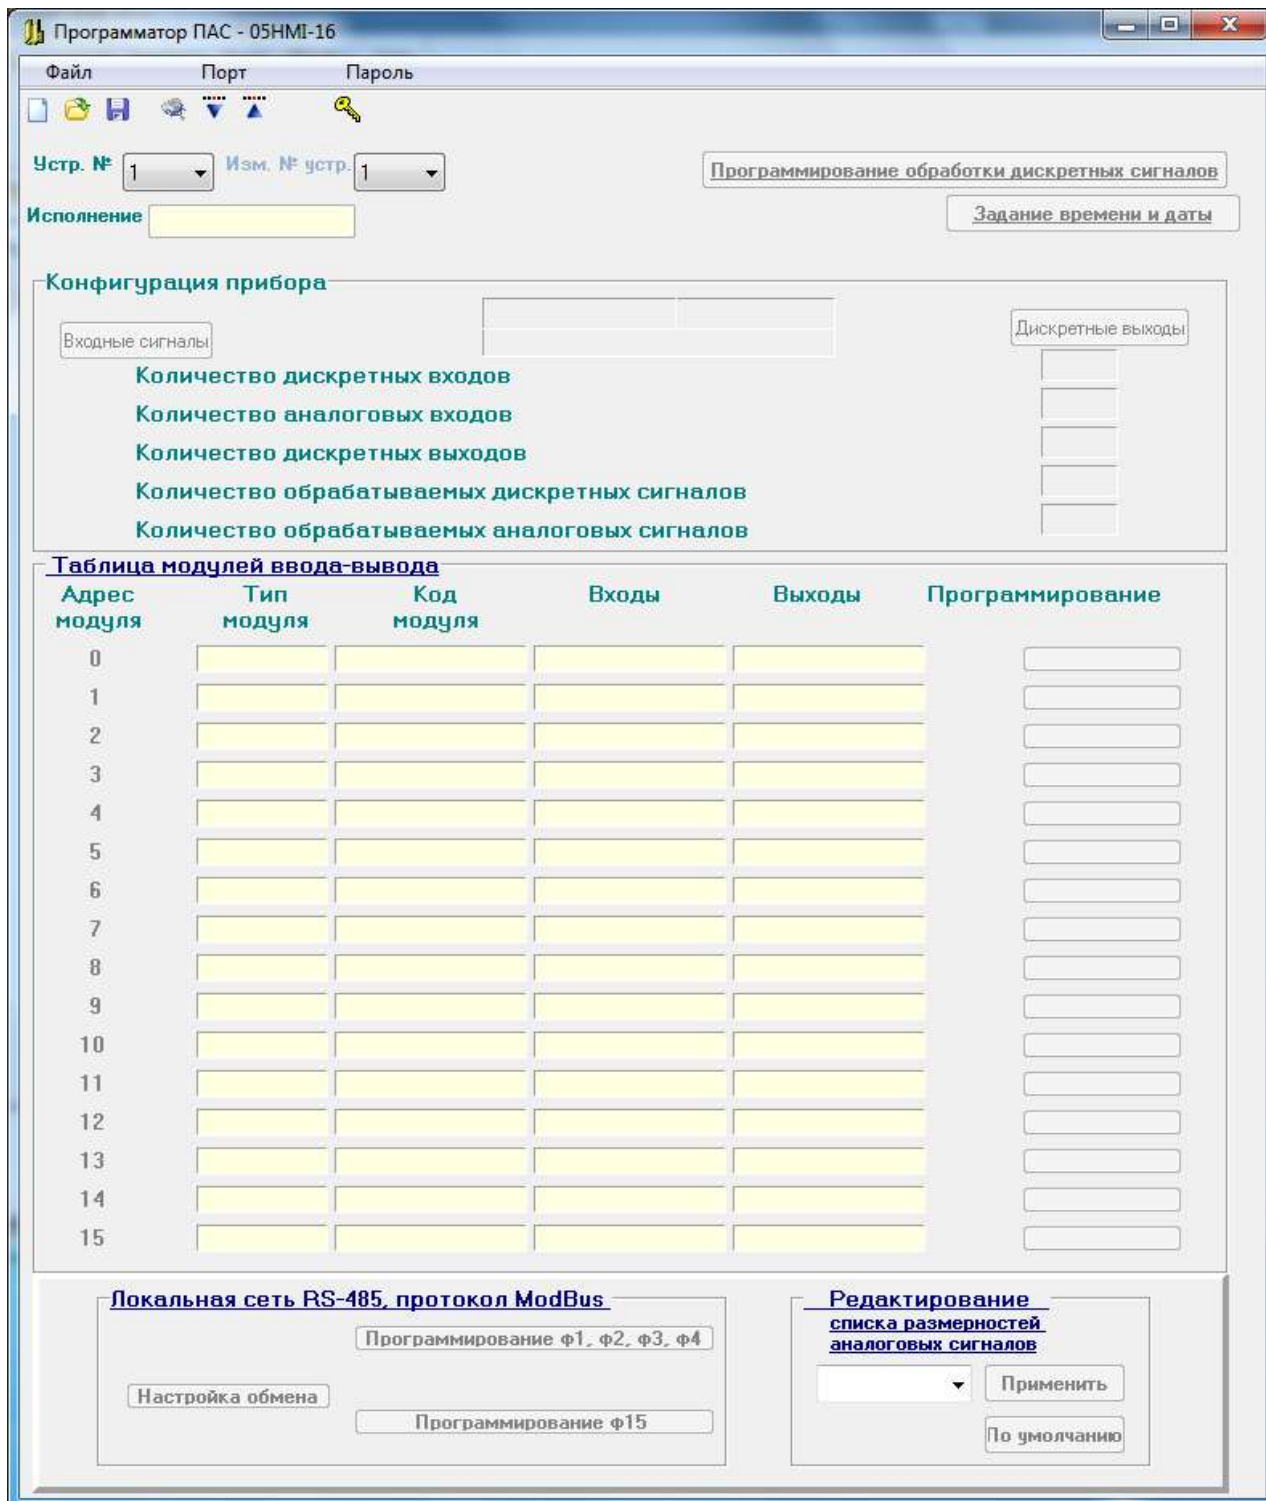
Программатор ПАС - 05HMI-16

Файл Порт Пароль

Устр. № 1 Изм. № устр. 1

Программирование обработки дискретных сигналов

Задание времени и даты

Исполнение

Конфигурация прибора

Входные сигналы

Дискретные выходы

Количество дискретных входов

Количество аналоговых входов

Количество дискретных выходов

Количество обрабатываемых дискретных сигналов

Количество обрабатываемых аналоговых сигналов

Таблица модулей ввода-вывода

| Адрес модуля | Тип модуля | Код модуля | Входы | Выходы | Программирование |
|---|---|---|---|---|---|
| 0 | | | | | |
| 1 | | | | | |
| 2 | | | | | |
| 3 | | | | | |
| 4 | | | | | |
| 5 | | | | | |
| 6 | | | | | |
| 7 | | | | | |
| 8 | | | | | |
| 9 | | | | | |
| 10 | | | | | |
| 11 | | | | | |
| 12 | | | | | |
| 13 | | | | | |
| 14 | | | | | |
| 15 | | | | | |

Локальная сеть RS-485, протокол ModBus

Программирование ф1, ф2, ф3, ф4

Настройка обмена

Программирование ф15

Редактирование

списка размерностей аналоговых сигналов

Применить

По умолчанию